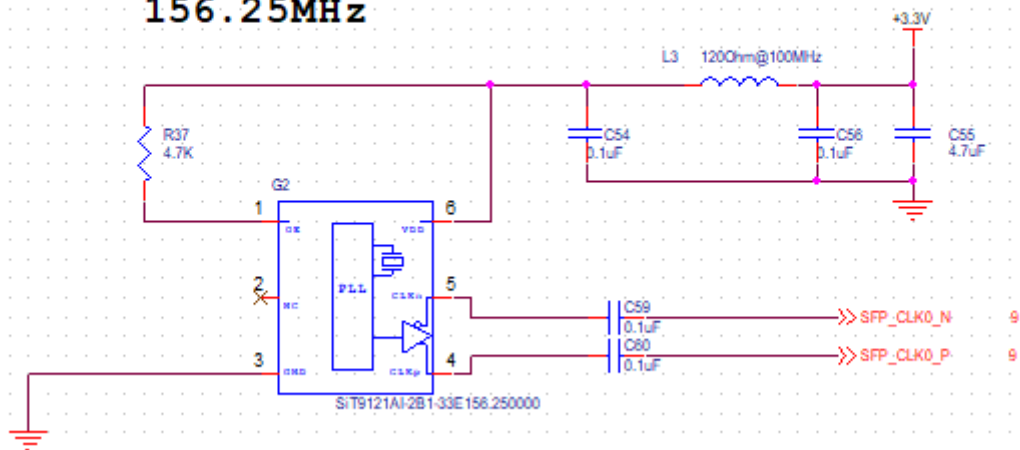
156.25MHz

+3.3V

L3 120Ohm@100MHz

R37
4.7K

C54
0.1uF

C56
0.1uF

C55
4.7uF

G2

1 OE
6 VDD
2 NC
PLL
5 CLKn
3 GND
4 CLKp

C59
0.1uF

C60
0.1uF

SFP_CLK0_N 9
SFP_CLK0_P 9

SiT9121AI-2B1-33E156.250000